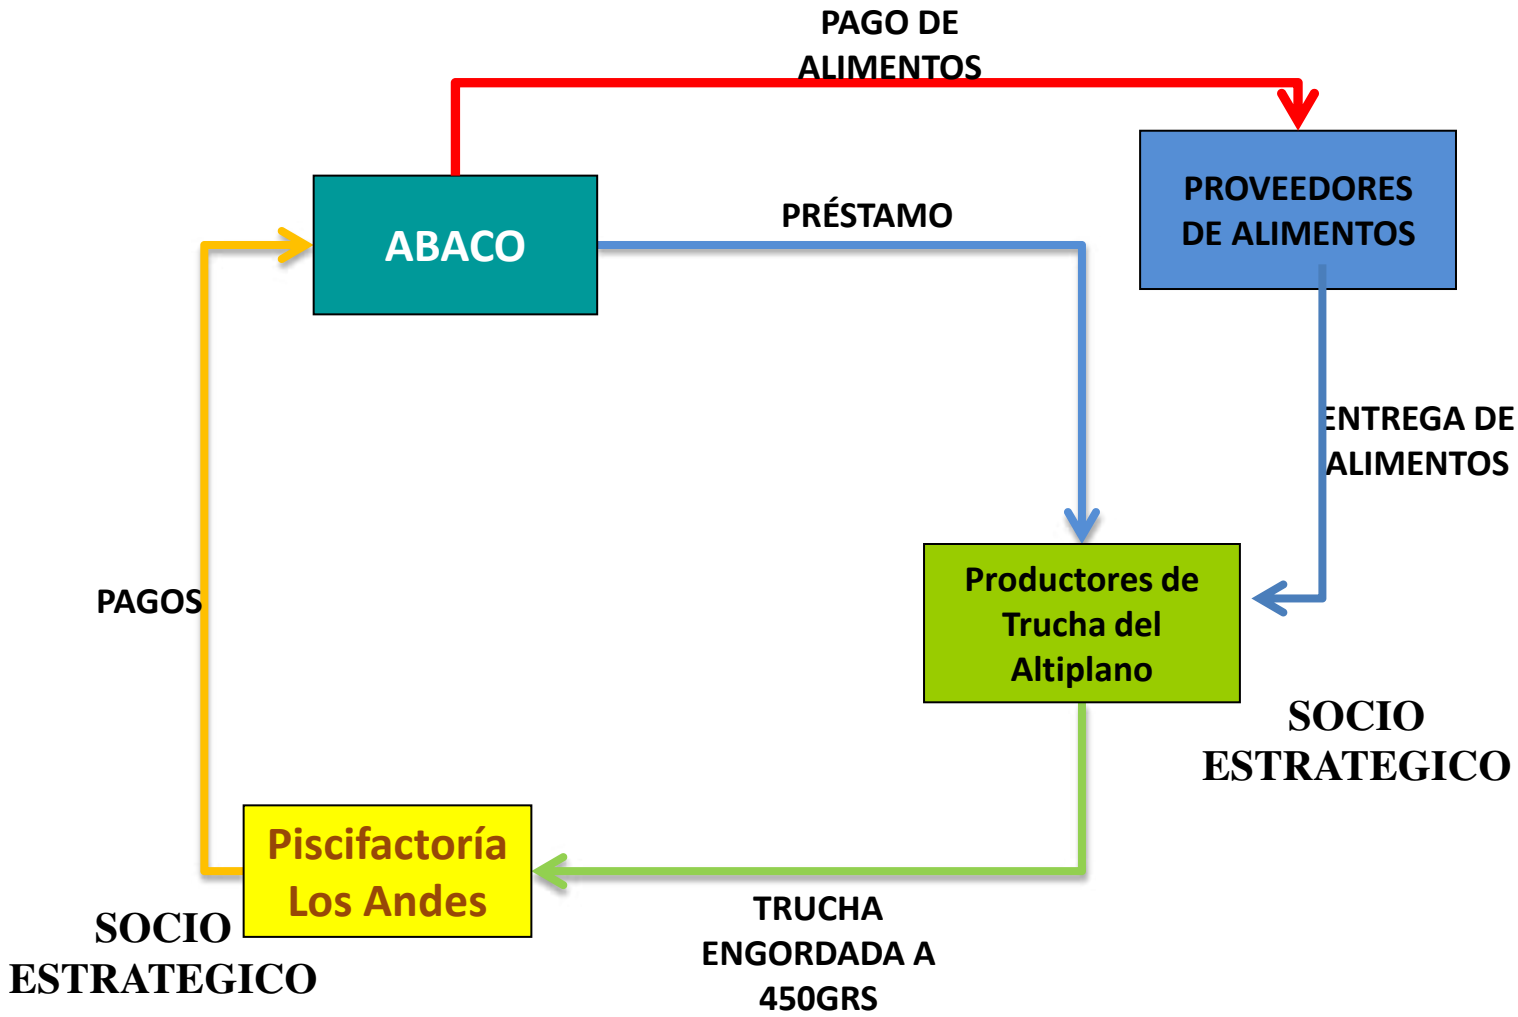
PAGO DE ALIMENTOS

ABACO

PRÉSTAMO

PROVEEDORES DE ALIMENTOS

ENTREGA DE ALIMENTOS

PAGOS

Productores de Trucha del Altiplano

SOCIO ESTRATEGICO

Piscifactoría Los Andes

SOCIO ESTRATEGICO

TRUCHA ENGORDADA A 450GRS